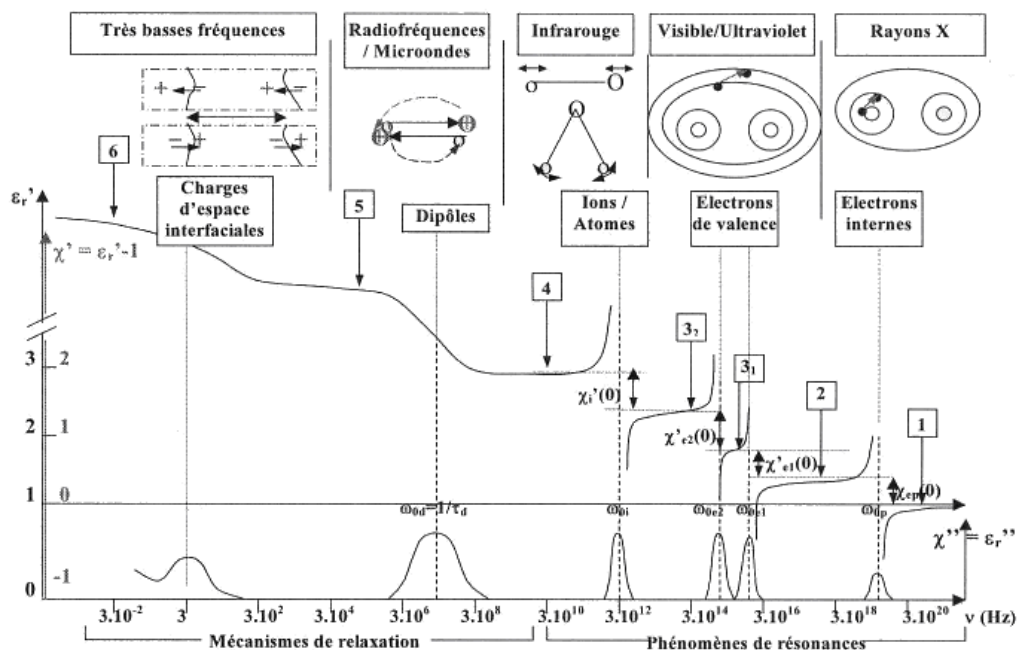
Très basses fréquences

Radiofréquences / Microondes

Infrarouge

Visible/Ultraviolet

Rayons X

6

5

4

$3_2$

$3_1$

2

1

$\varepsilon_r'$

$\chi' = \varepsilon_r' - 1$

Charges d'espace interfaciales

Dipôles

Ions / Atomes

Electrons de valence

Electrons internes

3 2

2 1

1 0

0 -1

$\chi_i'(0)$

$\chi'_{e2}(0)$

$\chi'_{e1}(0)$

$\chi_{ep}'(0)$

$\omega_{0d}=1/\tau_d$

$\omega_{0i}$

$\omega_{0e2}$

$\omega_{0e1}$

$\omega_{0p}$

$\chi'' = \varepsilon_r''$

$3.10^{-2}$ 3 $3.10^{2}$ $3.10^{4}$ $3.10^{6}$ $3.10^{8}$ $3.10^{10}$ $3.10^{12}$ $3.10^{14}$ $3.10^{16}$ $3.10^{18}$ $3.10^{20}$ $\nu$ (Hz)

Mécanismes de relaxation

Phénomènes de résonances